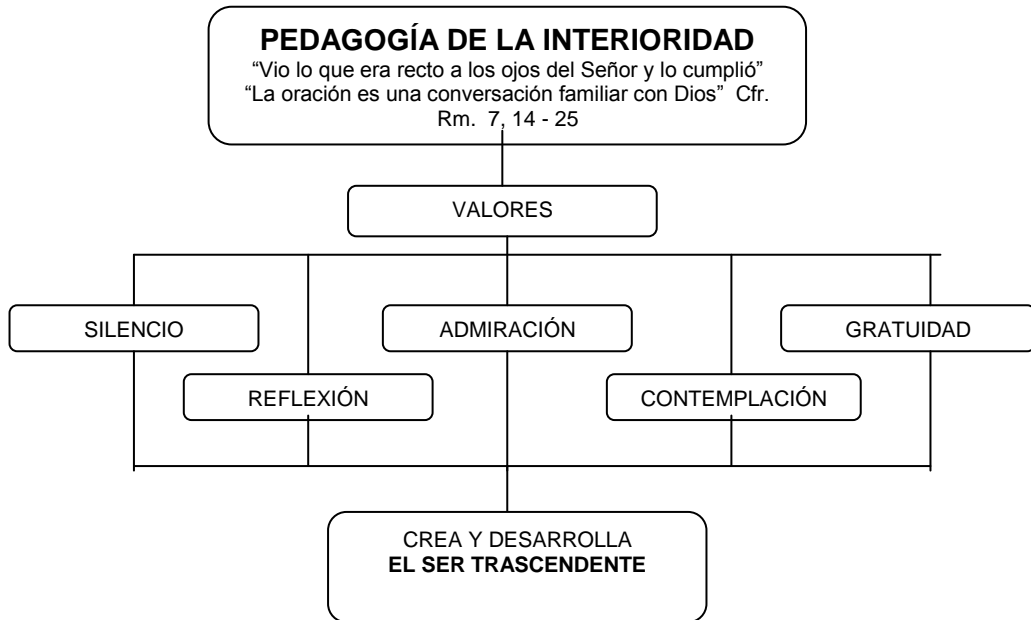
**PEDAGOGÍA DE LA INTERIORIDAD**
"Vio lo que era recto a los ojos del Señor y lo cumplió"
"La oración es una conversación familiar con Dios" Cfr. Rm. 7, 14 - 25

VALORES

SILENCIO

ADMIRACIÓN

GRATUIDAD

REFLEXIÓN

CONTEMPLACIÓN

CREA Y DESARROLLA
**EL SER TRASCENDENTE**